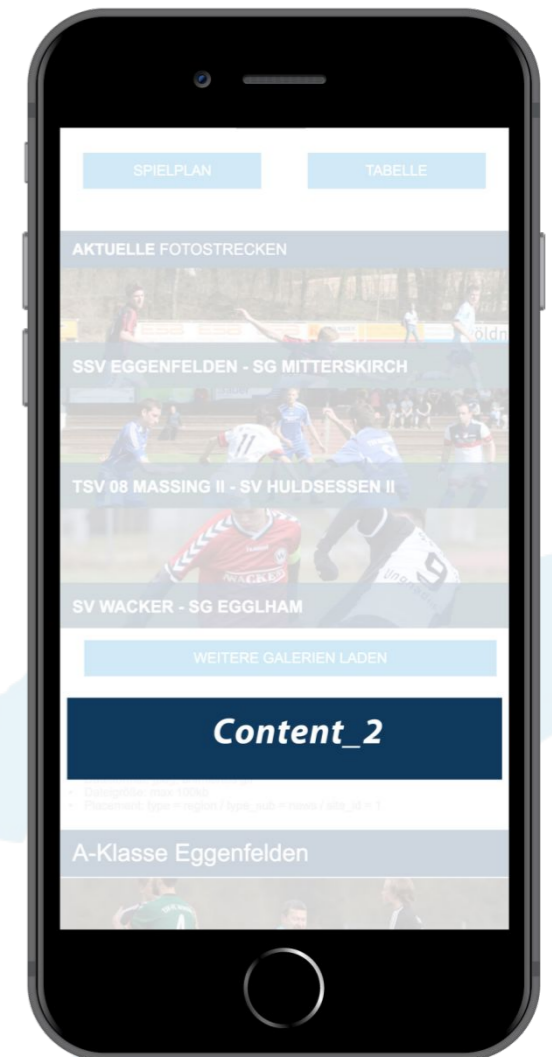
SPIELPLAN

TABELLE

AKTUELLE FOTOSTRECKEN

SSV EGGENFELDEN - SG MITTERSKIRCH

TSV 08 MASSING II - SV HULDSESSEN II

SV WACKER - SG EGGLHAM

WEITERE GALERIEN LADEN

Content_2

• Dateigröße max 100kb
• Placement: type = region / type_sub = news / obs_id = 1

A-Klasse Eggenfelden